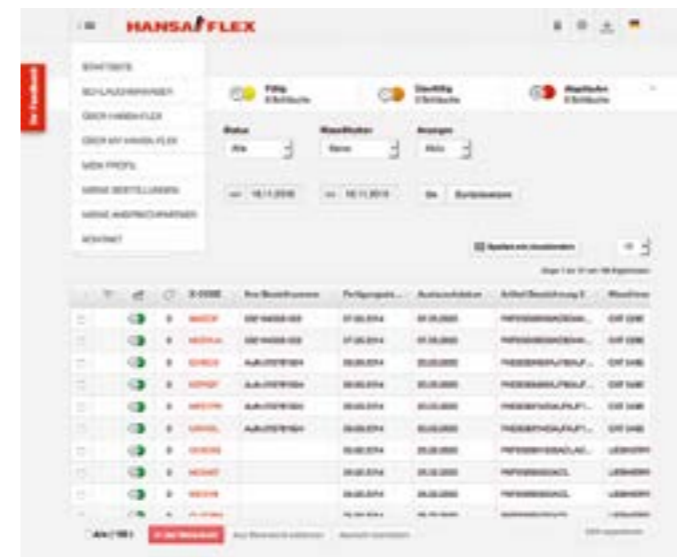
HANSA FLEX

STARTSEITE
SCHLAUCHFINDER
ÜBER HANSA-FLEX
ÜBER MY HANSA-FLEX
MEIN PROFIL
MEINE BESTELLUNGEN
MEINE ANSPRECHPARTNER
KONTAKT

Fällig
Fällig

Status
Alle

Anzeigen

16.11.2016
16.11.2016

Spalten ein-/ausblenden

X-CODE
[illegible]

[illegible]